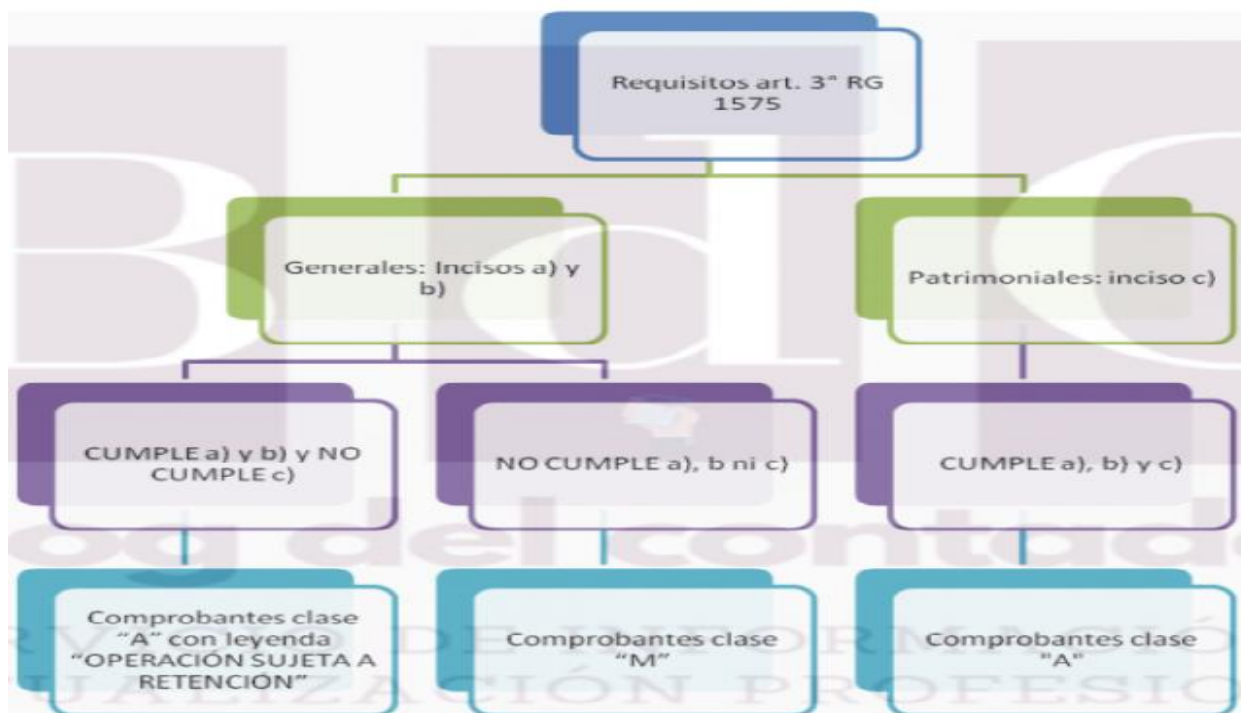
Requisitos art. 3° RG 1575

Generales: Incisos a) y b)

Patrimoniales: inciso c)

CUMPLE a) y b) y NO CUMPLE c)

NO CUMPLE a), b ni c)

CUMPLE a), b) y c)

Comprobantes clase "A" con leyenda "OPERACIÓN SUJETA A RETENCIÓN"

Comprobantes clase "M"

Comprobantes clase "A"

BdC
og del contado
RVICIO DE INFORMACIÓ
UALIZACIÓN PROFESIO